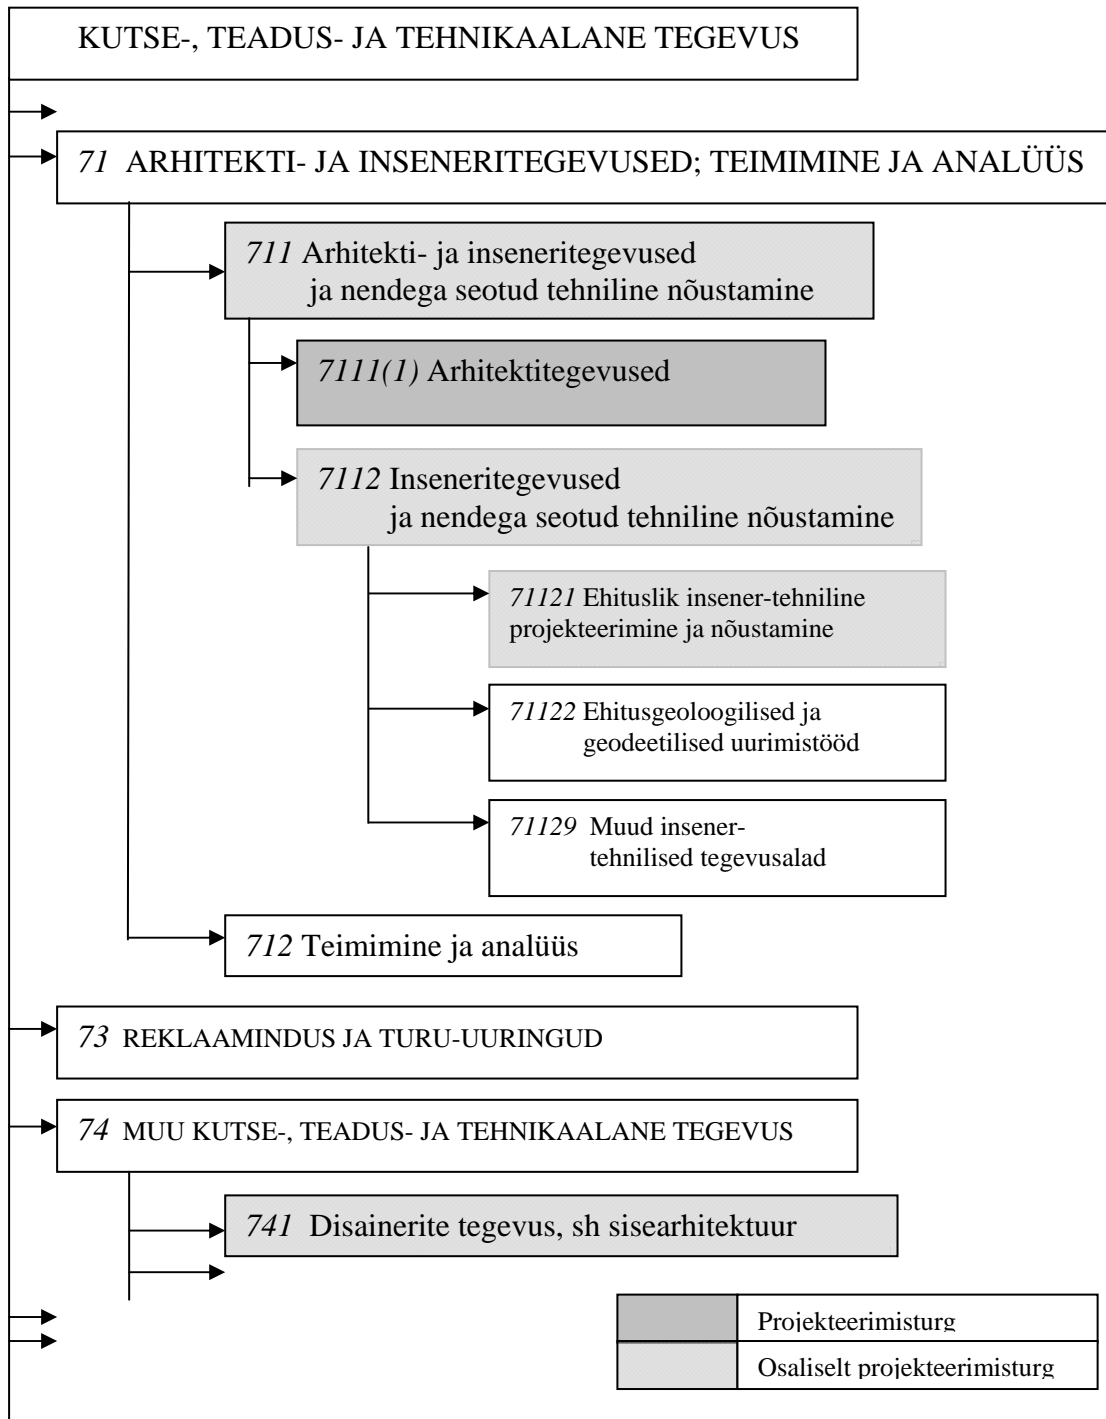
KUTSE-, TEADUS- JA TEHNIKAALANE TEGEVUS

*71* ARHITEKTI- JA INSENERITEGEVUSED; TEIMIMINE JA ANALÜÜS

*711* Arhitekti- ja inseneritegevused ja nendega seotud tehniline nõustamine

*7111(1)* Arhitektitegevused

*7112* Inseneritegevused ja nendega seotud tehniline nõustamine

*71121* Ehituslik insener-tehniline projekteerimine ja nõustamine

*71122* Ehitusgeoloogilised ja geodeetilised uurimistööd

*71129* Muud insener-tehnilised tegevusalad

*712* Teimimine ja analüüs

*73* REKLAAMINDUS JA TURU-UURINGUD

*74* MUU KUTSE-, TEADUS- JA TEHNIKAALANE TEGEVUS

*741* Disainerite tegevus, sh sisearhitektuur

| | Projekteerimisturg |
|---|---|
| | Osaliselt projekteerimisturg |